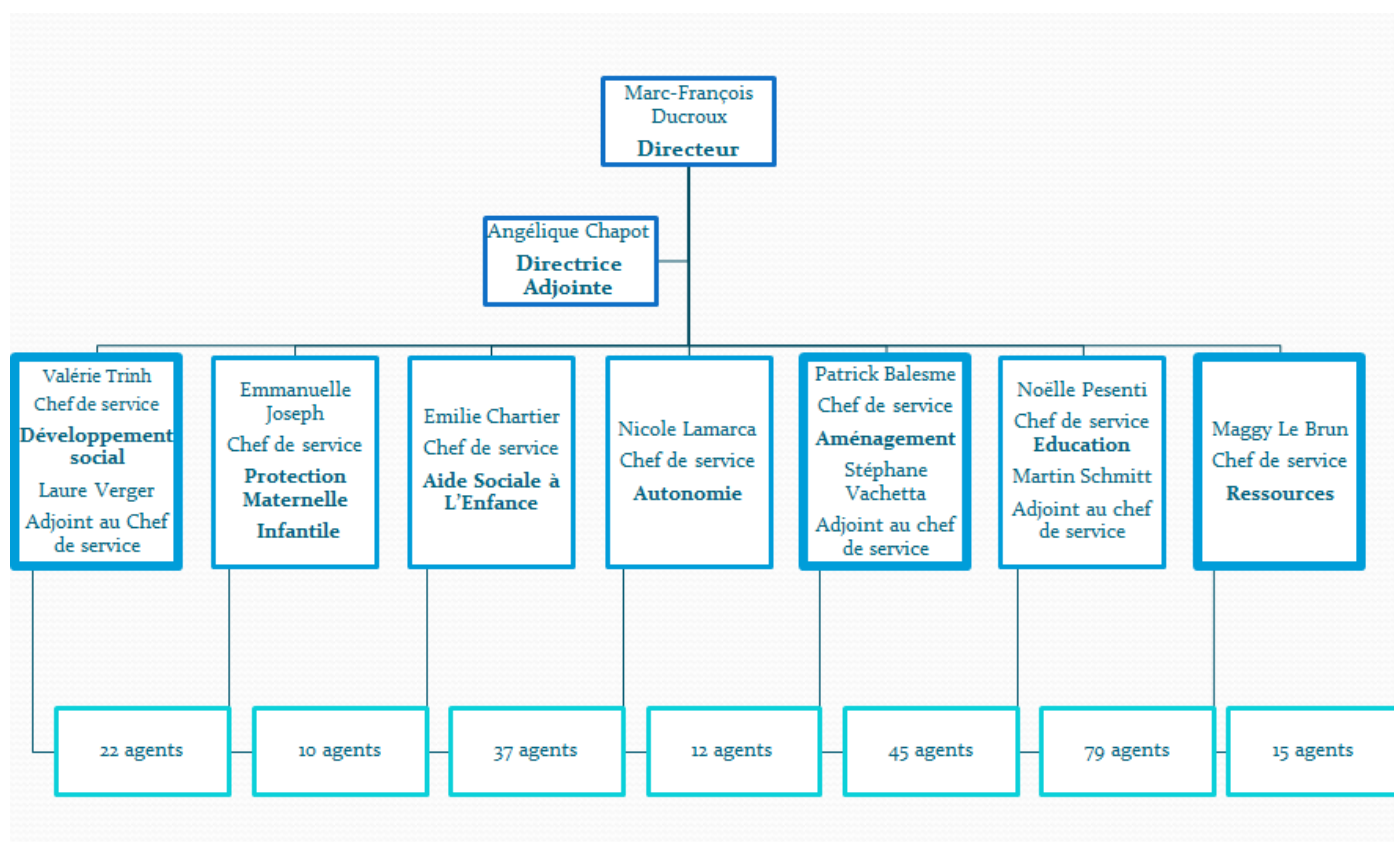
Marc-François Ducroux
Directeur

Angélique Chapot
Directrice Adjointe

Valérie Trinh
Chef de service
Développement social
Laure Verger
Adjoint au Chef de service

Emmanuelle Joseph
Chef de service
Protection Maternelle Infantile

Emilie Chartier
Chef de service
Aide Sociale à L'Enfance

Nicole Lamarca
Chef de service
Autonomie

Patrick Balesme
Chef de service
Aménagement
Stéphane Vachetta
Adjoint au chef de service

Noëlle Pesenti
Chef de service
Education
Martin Schmitt
Adjoint au chef de service

Maggy Le Brun
Chef de service
Ressources

22 agents

10 agents

37 agents

12 agents

45 agents

79 agents

15 agents